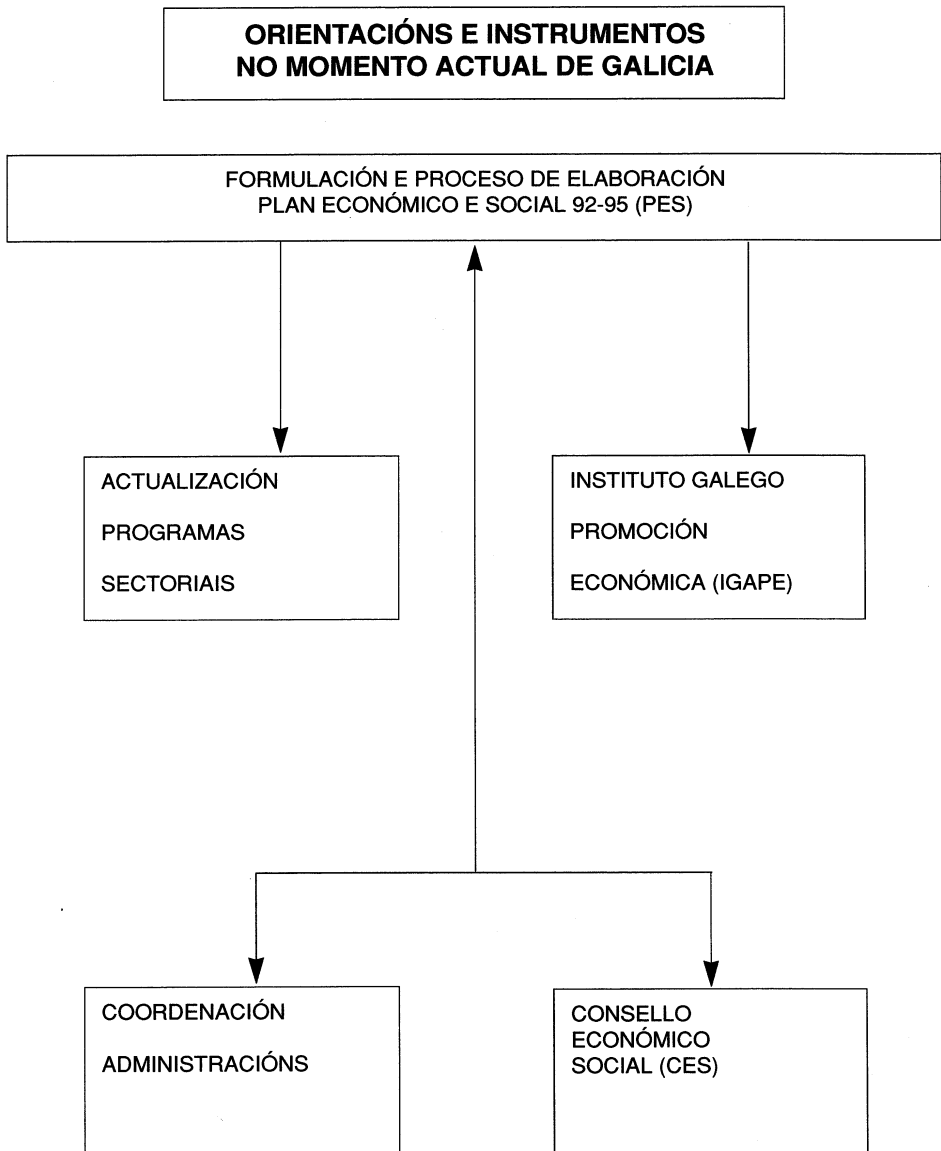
ORIENTACIÓNS E INSTRUMENTOS
NO MOMENTO ACTUAL DE GALICIA

FORMULACIÓN E PROCESO DE ELABORACIÓN
PLAN ECONÓMICO E SOCIAL 92-95 (PES)

ACTUALIZACIÓN

PROGRAMAS

SECTORIAIS

INSTITUTO GALEGO

PROMOCIÓN

ECONÓMICA (IGAPE)

COORDENACIÓN

ADMINISTRACIÓNS

CONSELLO
ECONÓMICO
SOCIAL (CES)